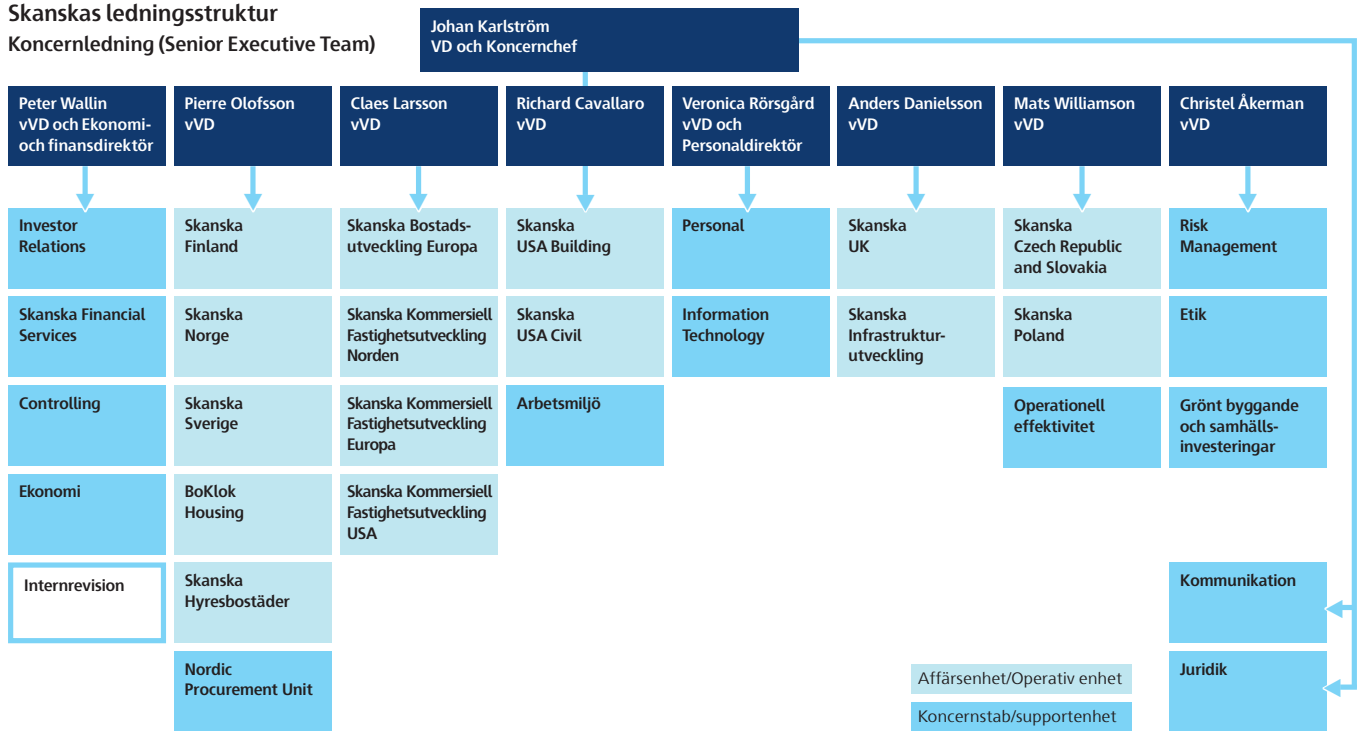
Skanskas ledningsstruktur
Koncernledning (Senior Executive Team)

Johan Karlström
VD och Koncernchef

Peter Wallin
vVD och Ekonomi- och finansdirektör

Investor Relations

Skanska Financial Services

Controlling

Ekonomi

Internrevision

Pierre Olofsson
vVD

Skanska Finland

Skanska Norge

Skanska Sverige

BoKlok Housing

Skanska Hyresbostäder

Nordic Procurement Unit

Claes Larsson
vVD

Skanska Bostadsutveckling Europa

Skanska Kommersiell Fastighetsutveckling Norden

Skanska Kommersiell Fastighetsutveckling Europa

Skanska Kommersiell Fastighetsutveckling USA

Richard Cavallaro
vVD

Skanska USA Building

Skanska USA Civil

Arbetsmiljö

Veronica Rörsgård
vVD och Personaldirektör

Personal

Information Technology

Anders Danielsson
vVD

Skanska UK

Skanska Infrastrukturutveckling

Mats Williamson
vVD

Skanska Czech Republic and Slovakia

Skanska Poland

Operationell effektivitet

Christel Åkerman
vVD

Risk Management

Etik

Grönt byggande och samhällsinvesteringar

Kommunikation

Juridik

Affärsenhet/Operativ enhet

Koncernstab/supportenhet